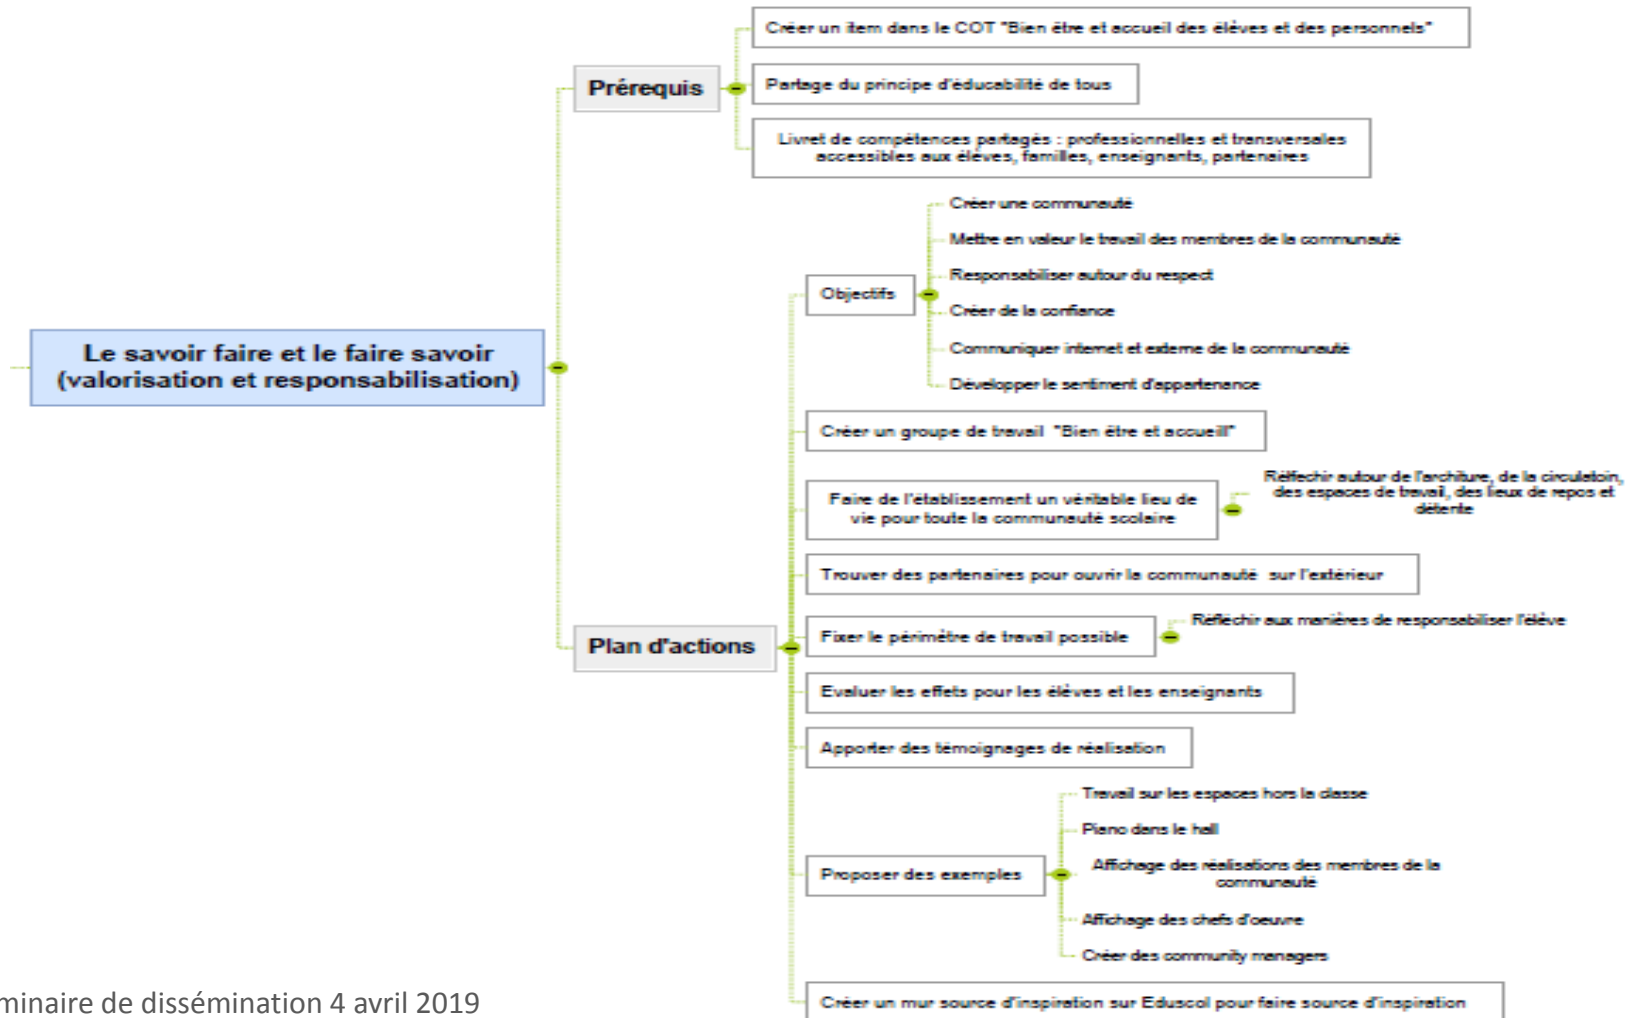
Le savoir faire et le faire savoir (valorisation et responsabilisation)

Prérequis

Créer un item dans le COT "Bien être et accueil des élèves et des personnels"

Partage du principe d'éducabilité de tous

Livret de compétences partagés : professionnelles et transversales accessibles aux élèves, familles, enseignants, partenaires

Plan d'actions

Objectifs

Créer une communauté

Mettre en valeur le travail des membres de la communauté

Responsabiliser autour du respect

Créer de la confiance

Communiquer interne et externe de la communauté

Développer le sentiment d'appartenance

Créer un groupe de travail "Bien être et accueil"

Faire de l'établissement un véritable lieu de vie pour toute la communauté scolaire

Réfléchir autour de l'archıture, de la circulatoin, des espaces de travail, des lieux de repos et détente

Trouver des partenaires pour ouvrir la communauté sur l'extérieur

Fixer le périmètre de travail possible

Réfléchir aux manières de responsabiliser l'élève

Evaluer les effets pour les élèves et les enseignants

Apporter des témoignages de réalisation

Proposer des exemples

Travail sur les espaces hors la classe

Piano dans le hall

Affichage des réalisations des membres de la communauté

Affichage des chefs d'oeuvre

Créer des community managers

Créer un mur source d'inspiration sur Eduscol pour faire source d'inspiration

minaire de dissémination 4 avril 2019